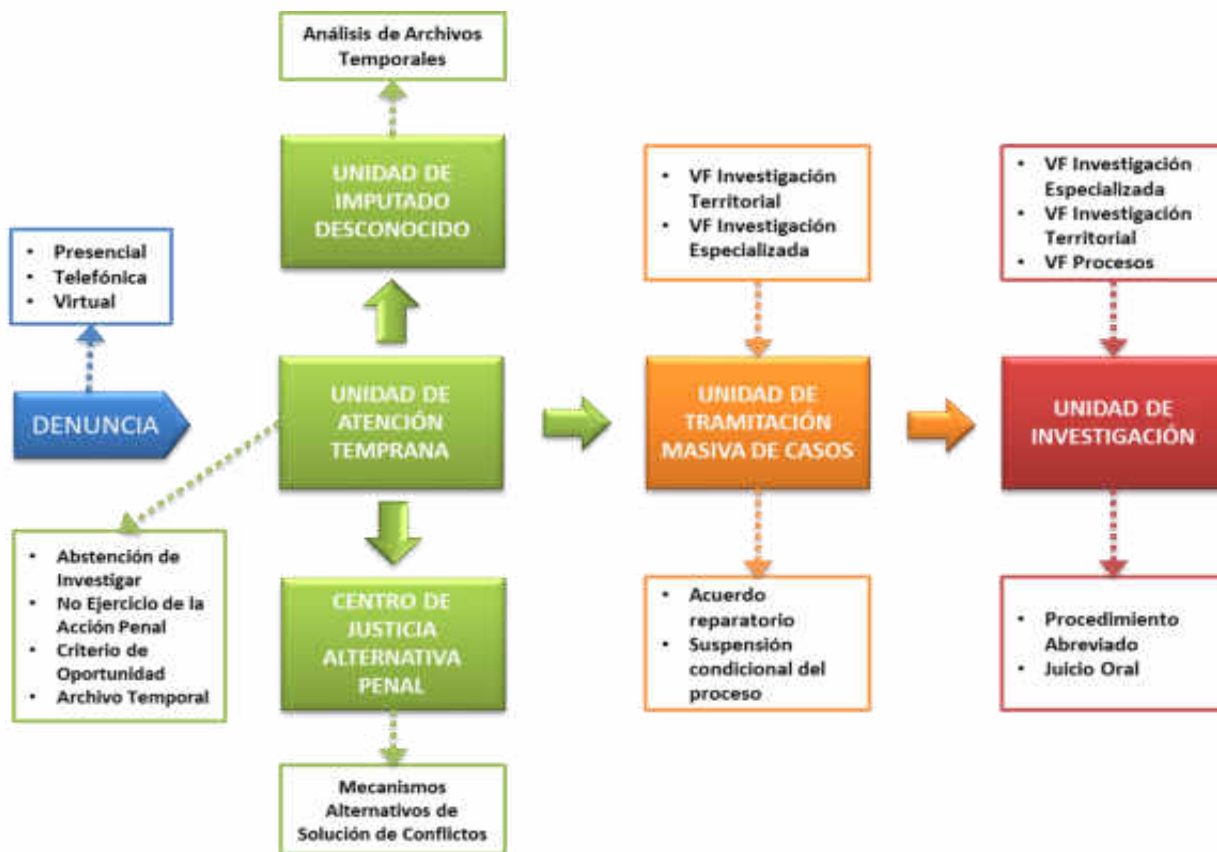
Análisis de Archivos Temporales

UNIDAD DE IMPUTADO DESCONOCIDO

- Presencial
- Telefónica
- Virtual

DENUNCIA

UNIDAD DE ATENCIÓN TEMPRANA

- Abstención de Investigar
- No Ejercicio de la Acción Penal
- Criterio de Oportunidad
- Archivo Temporal

CENTRO DE JUSTICIA ALTERNATIVA PENAL

Mecanismos Alternativos de Solución de Conflictos

- VF Investigación Territorial
- VF Investigación Especializada

UNIDAD DE TRAMITACIÓN MASIVA DE CASOS

- Acuerdo reparatorio
- Suspensión condicional del proceso

- VF Investigación Especializada
- VF Investigación Territorial
- VF Procesos

UNIDAD DE INVESTIGACIÓN

- Procedimiento Abreviado
- Juicio Oral